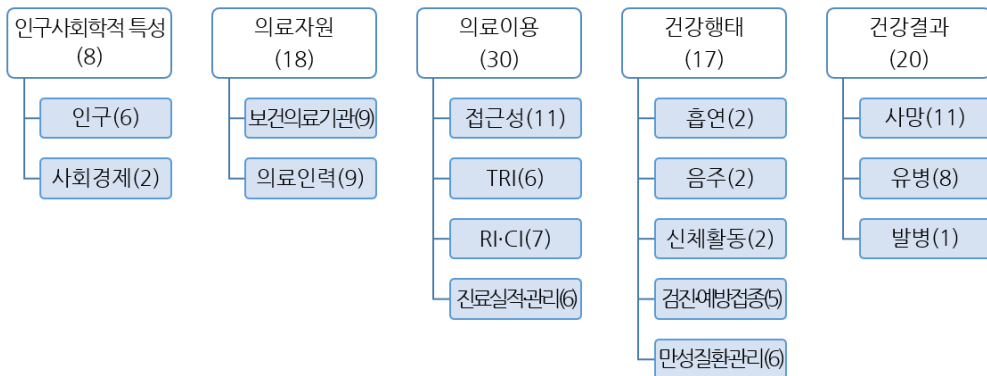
인구사회학적 특성
(8)

인구(6)

사회경제(2)

의료자원
(18)

보건의료기관(9)

의료인력(9)

의료이용
(30)

접근성(11)

TRI(6)

RI·CI(7)

진료실적관리(6)

건강행태
(17)

흡연(2)

음주(2)

신체활동(2)

검진예방접종(5)

만성질환관리(6)

건강결과
(20)

사망(11)

유병(8)

발병(1)